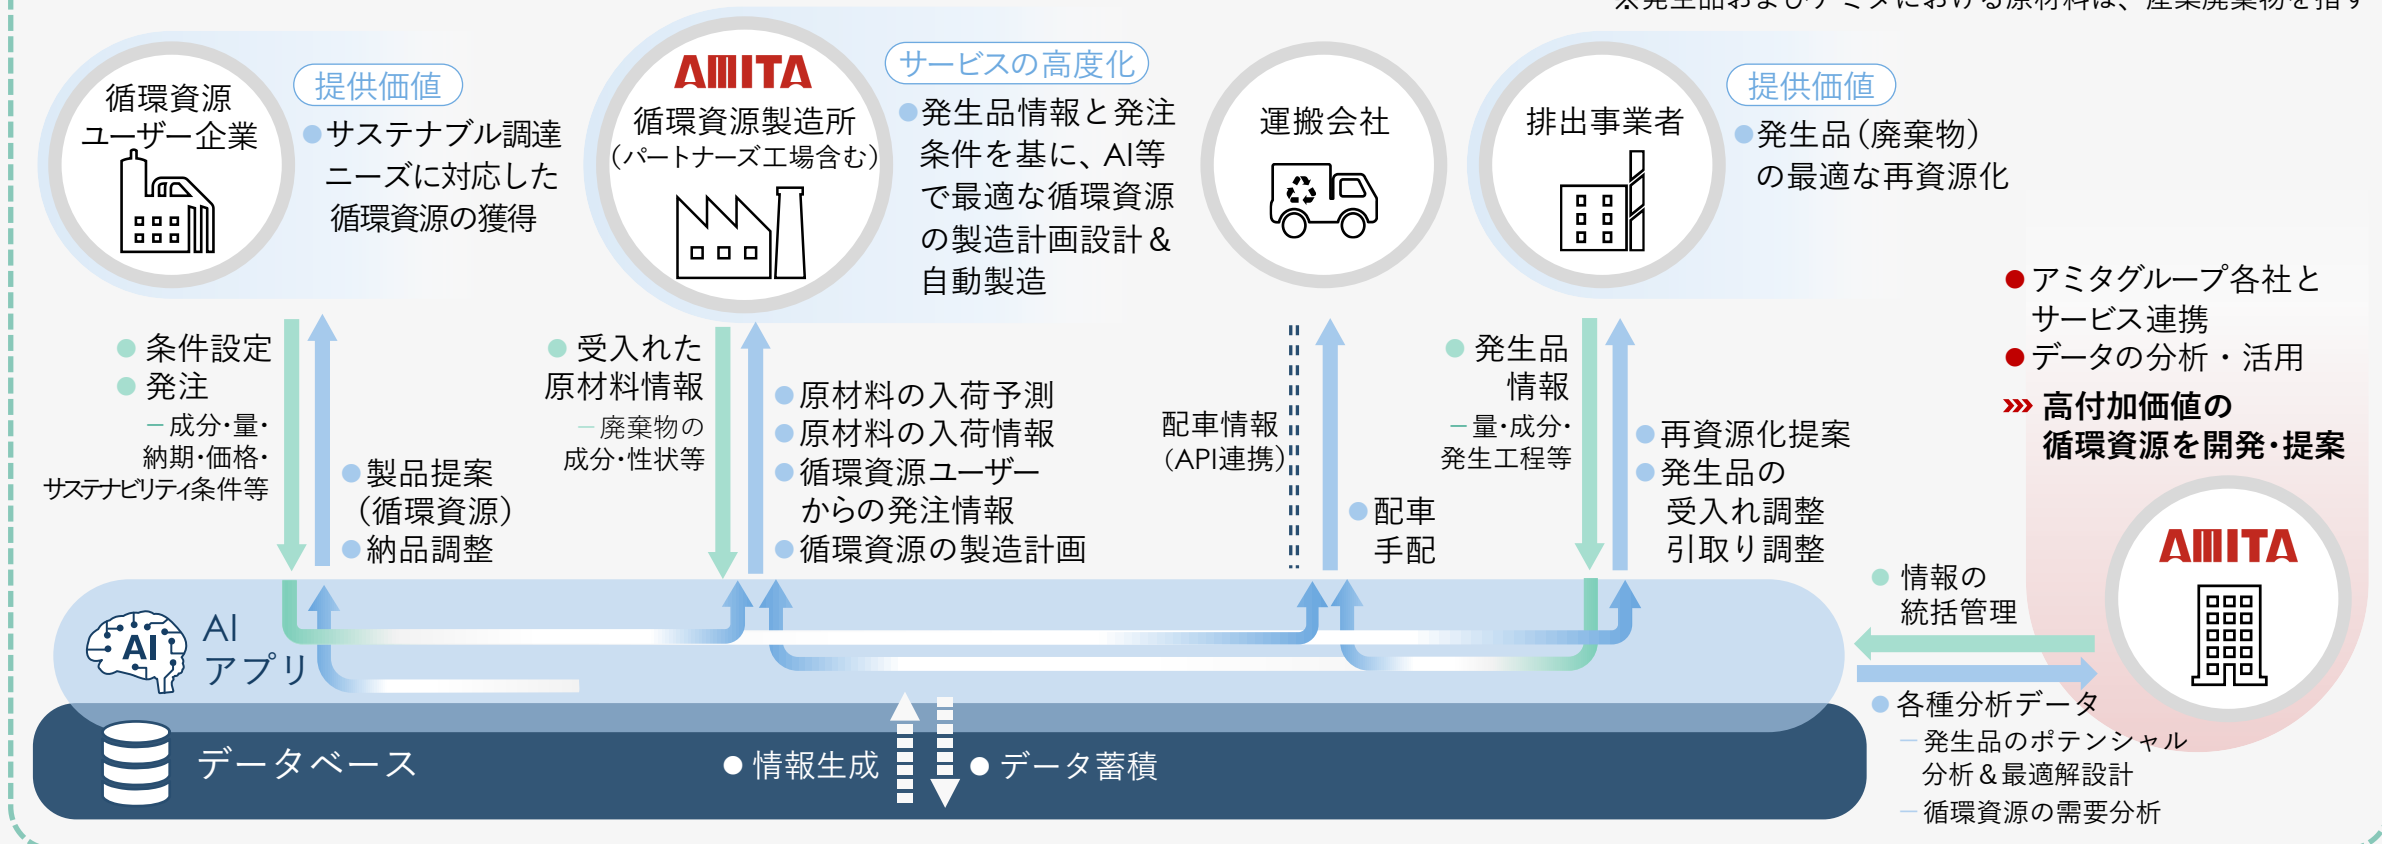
※発生品およびアミタにおける原材料は、産業廃棄物を指す

循環資源ユーザー企業

提供価値
●サステナブル調達ニーズに対応した循環資源の獲得

AMITA
循環資源製造所（パートナーズ工場含む）

サービスの高度化
●発生品情報と発注条件を基に、AI等で最適な循環資源の製造計画設計＆自動製造

運搬会社

排出事業者

提供価値
●発生品（廃棄物）の最適な再資源化

●アミタグループ各社とサービス連携
●データの分析・活用
››› 高付加価値の循環資源を開発・提案

●条件設定
●発注
ー成分・量・納期・価格・サステナビリティ条件等

●製品提案（循環資源）
●納品調整

●受入れた原材料情報
ー廃棄物の成分・性状等

●原材料の入荷予測
●原材料の入荷情報
●循環資源ユーザーからの発注情報
●循環資源の製造計画

配車情報（API連携）

●配車手配

●発生品情報
ー量・成分・発生工程等

●再資源化提案
●発生品の受入れ調整引取り調整

●情報の統括管理

AMITA

AI アプリ

データベース

●情報生成

●データ蓄積

●各種分析データ
ー発生品のポテンシャル分析＆最適解設計
ー循環資源の需要分析